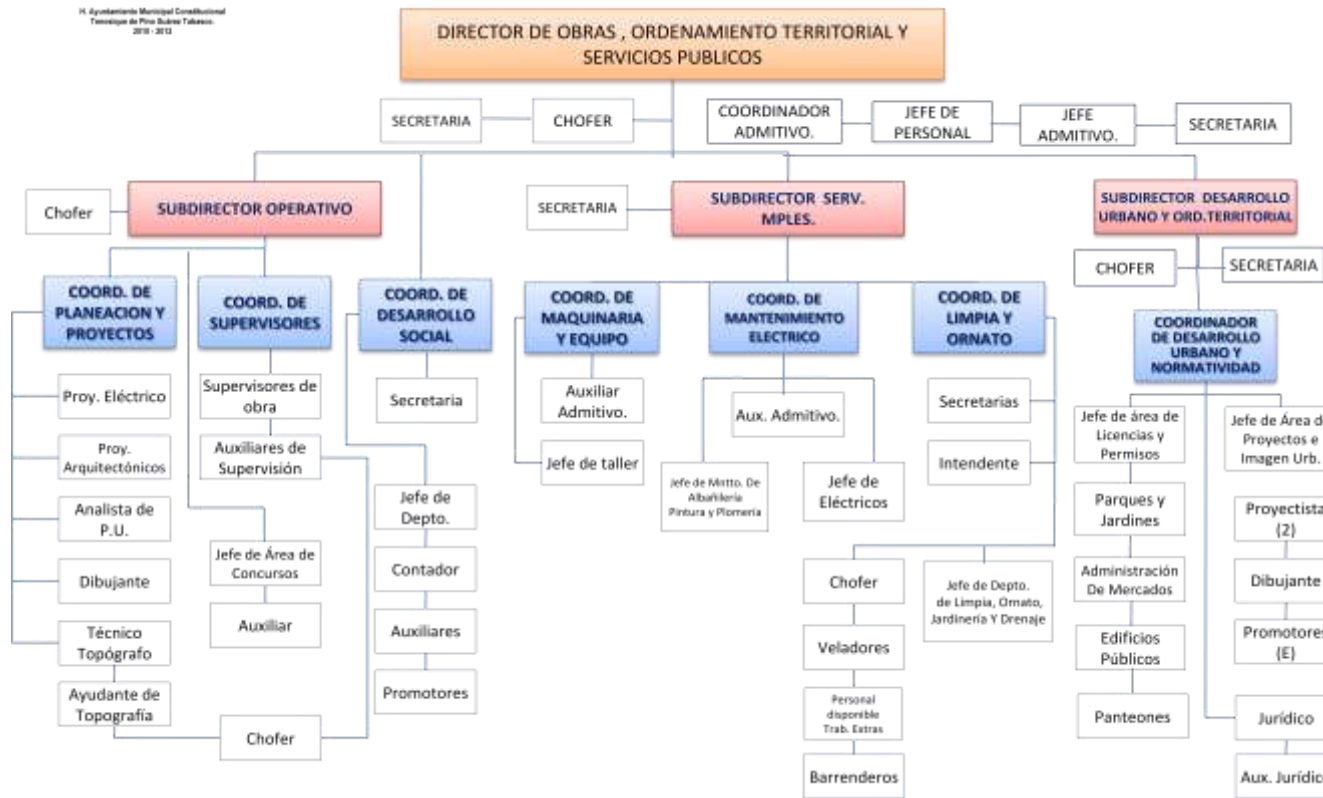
H. Ayuntamiento Municipal Constitucional
Tenosique de Pino Suárez Tabasco.
2010 - 2012

DIRECTOR DE OBRAS , ORDENAMIENTO TERRITORIAL Y SERVICIOS PUBLICOS

SECRETARIA

CHOFER

COORDINADOR ADMITIVO.

JEFE DE PERSONAL

JEFE ADMITIVO.

SECRETARIA

Chofer

SUBDIRECTOR OPERATIVO

SECRETARIA

SUBDIRECTOR SERV. MPLES.

SUBDIRECTOR DESARROLLO URBANO Y ORD.TERRITORIAL

CHOFER

SECRETARIA

COORD. DE PLANEACION Y PROYECTOS

Proy. Eléctrico

Proy. Arquitectónicos

Analista de P.U.

Dibujante

Técnico Topógrafo

Ayudante de Topografía

COORD. DE SUPERVISORES

Supervisores de obra

Auxiliares de Supervisión

Jefe de Área de Concursos

Auxiliar

Chofer

COORD. DE DESARROLLO SOCIAL

Secretaria

Jefe de Depto.

Contador

Auxiliares

Promotores

COORD. DE MAQUINARIA Y EQUIPO

Auxiliar Admitivo.

Jefe de taller

COORD. DE MANTENIMIENTO ELECTRICO

Aux. Admitivo.

Jefe de Mntto. De Albañileria Pintura y Plomeria

Jefe de Eléctricos

COORD. DE LIMPIA Y ORNATO

Secretarias

Intendente

Chofer

Veladores

Personal disponible Trab. Extras

Barrenderos

Jefe de Depto. de Limpia, Ornato, Jardineria Y Drenaje

COORDINADOR DE DESARROLLO URBANO Y NORMATIVIDAD

Jefe de área de Licencias y Permisos

Parques y Jardines

Administración De Mercados

Edificios Públicos

Panteones

Jefe de Área d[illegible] Proyectos e Imagen Urb.

Proyectista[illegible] (2)

Dibujante

Promotore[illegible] (E)

Jurídico

Aux. Jurídic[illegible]